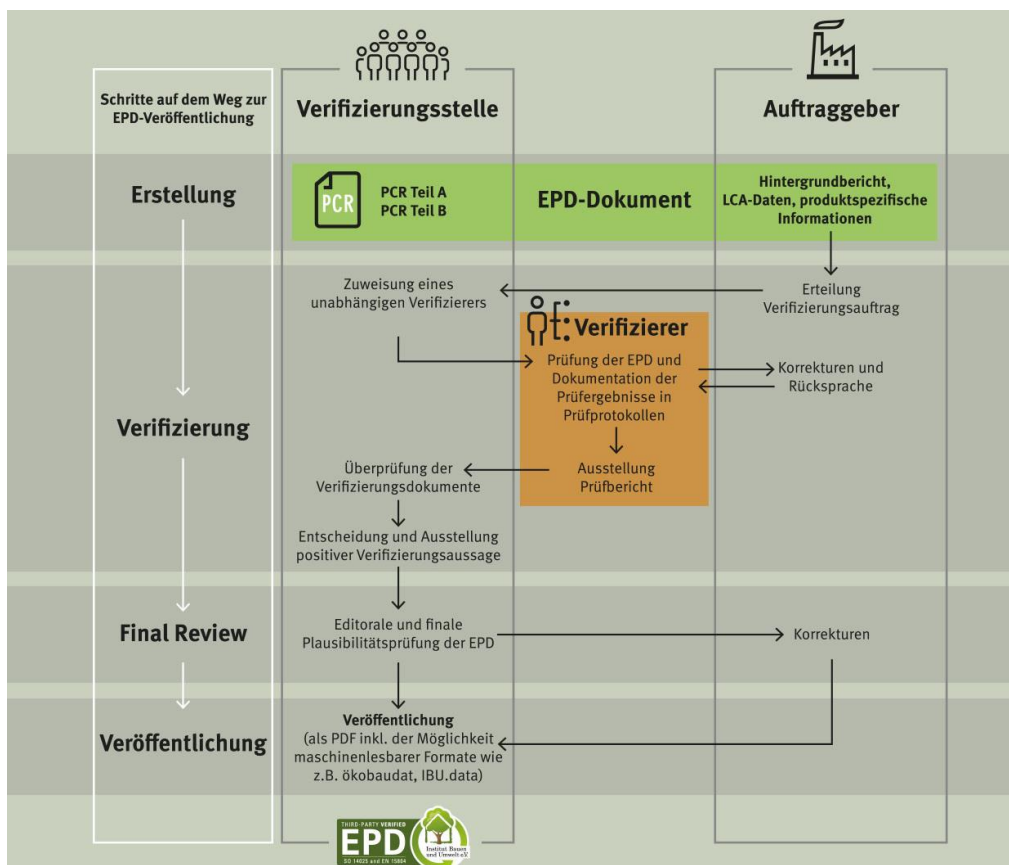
Schritte auf dem Weg zur EPD-Veröffentlichung

Verifizierungsstelle

Auftraggeber

Erstellung

PCR

PCR Teil A
PCR Teil B

EPD-Dokument

Hintergrundbericht, LCA-Daten, produktspezifische Informationen

Zuweisung eines unabhängigen Verifizierers

Erteilung Verifizierungsauftrag

Verifizierer

Prüfung der EPD und Dokumentation der Prüfergebnisse in Prüfprotokollen

Korrekturen und Rücksprache

Verifizierung

Überprüfung der Verifizierungsdokumente

Ausstellung Prüfbericht

Entscheidung und Ausstellung positiver Verifizierungsaussage

Final Review

Editorale und finale Plausibilitätsprüfung der EPD

Korrekturen

Veröffentlichung

Veröffentlichung (als PDF inkl. der Möglichkeit maschinenlesbarer Formate wie z.B. ökobaudat, IBU.data)

THIRD-PARTY VERIFIED
EPD
ISO 14025 und EN 15804
Institut Bauen und Umwelt e.V.